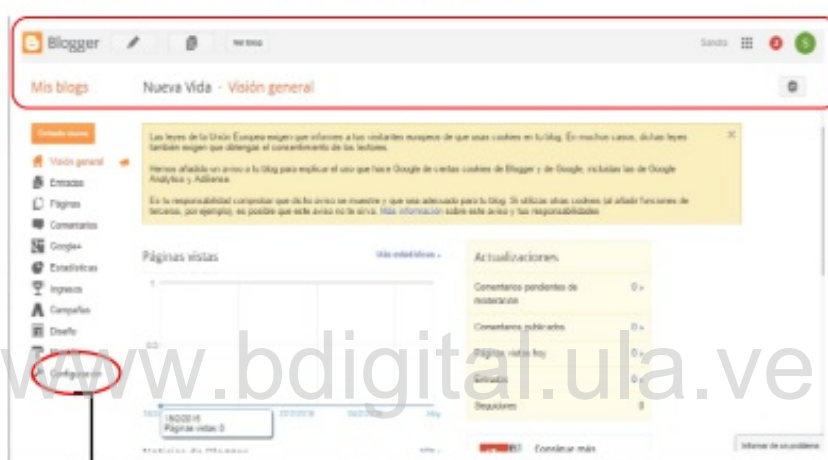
Blogger

Ver blog

Sandra

2

S

Mis blogs

Nueva Vida · Visión general

Entrada nueva

Visión general

Entradas

Páginas

Comentarios

Google+

Estadísticas

Ingresos

Campañas

Diseño

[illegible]

Configuración

Las leyes de la Unión Europea exigen que informes a tus visitantes europeos de que usas cookies en tu blog. En muchos casos, dichas leyes también exigen que obtengas el consentimiento de los lectores.

Hemos añadido un aviso a tu blog para explicar el uso que hace Google de ciertas cookies de Blogger y de Google, incluidas las de Google Analytics y AdSense.

Es tu responsabilidad comprobar que dicho aviso se muestre y que sea adecuado para tu blog. Si utilizas otras cookies (al añadir funciones de terceros, por ejemplo), es posible que este aviso no te sirva. Más información sobre este aviso y tus responsabilidades

Páginas vistas

Más estadísticas »

1

0,5

18/2/2016
Páginas vistas: 0

Actualizaciones

Comentarios pendientes de moderación 0 »

Comentarios publicados 0 »

Páginas vistas hoy 0 »

Entradas 0 »

Seguidores 0

Conseguir más

Informar de un problema

www.bdigital.ula.ve